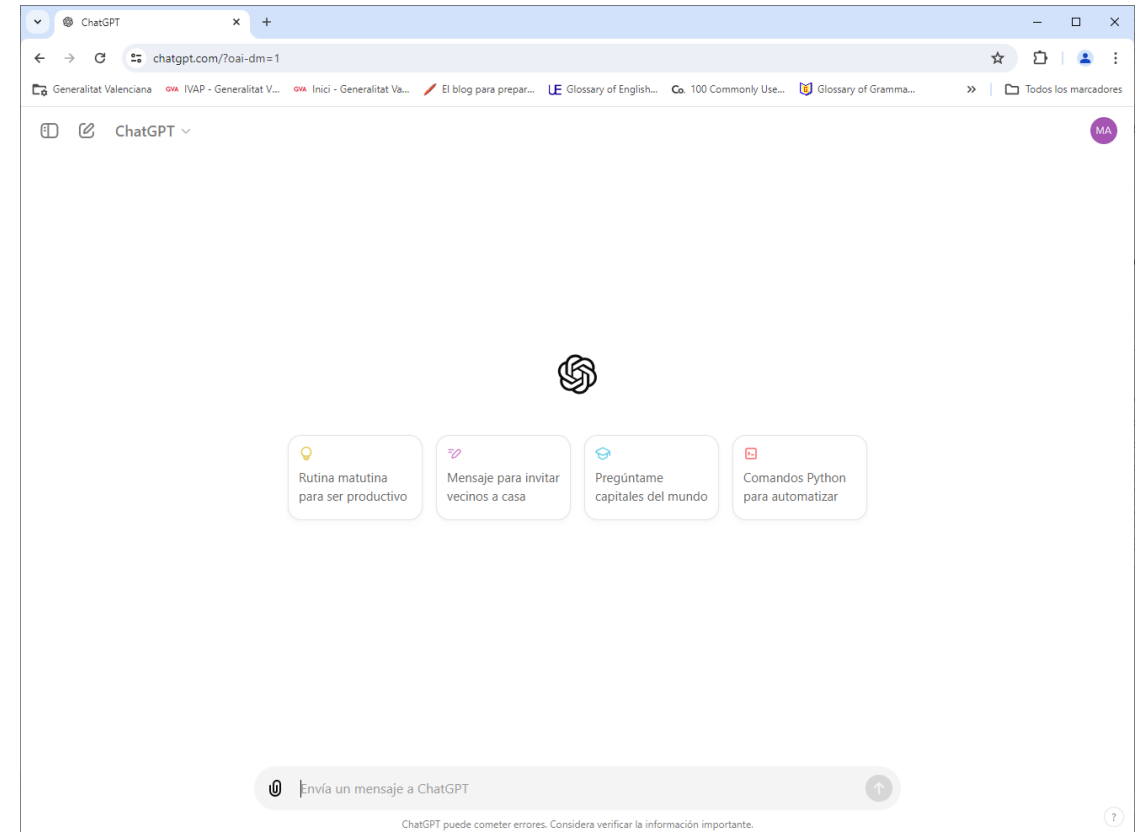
ChatGPT

chatgpt.com/?oai-dm=1

Generalitat Valenciana GVA IVAP - Generalitat V... GVA Inici - Generalitat Va... El blog para prepar... UE Glossary of English... Co. 100 Commonly Use... Glossary of Gramma... » Todos los marcadores

ChatGPT

MA

Rutina matutina para ser productivo

Mensaje para invitar vecinos a casa

Pregúntame capitales del mundo

Comandos Python para automatizar

Envía un mensaje a ChatGPT

ChatGPT puede cometer errores. Considera verificar la información importante.

?